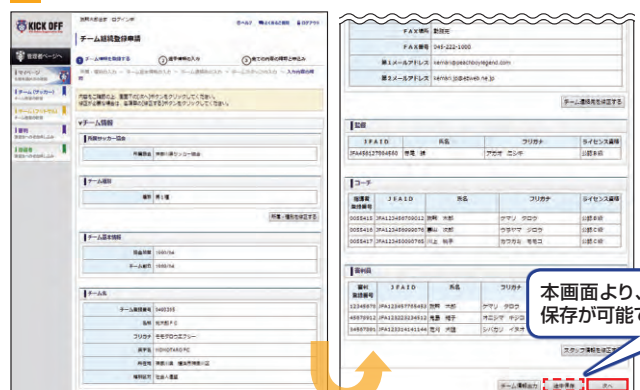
KICK OFF

協会ページ ログアウト

チーム継続登録申請

チーム情報を確認する

選手情報を入力

全ての内容の確認と申込み

チーム情報

所属サッカー協会

所属協会 神奈川県サッカー協会

チーム種別

種別 第1種

所属・種別を修正する

チーム基本情報

チーム名

チーム登録番号 3460355

FAX番号 045-222-1000

第1メールアドレス

第2メールアドレス

チーム連絡先を修正する

監督

JFAID

氏名

フリガナ

ライセンス資格

コーチ

指導者登録番号

JFAID

氏名

フリガナ

ライセンス資格

審判員

審判登録番号

JFAID

氏名

フリガナ

スタッフ情報を修正する

本画面より、
保存が可能で

チーム情報出力

途中保存

次へ